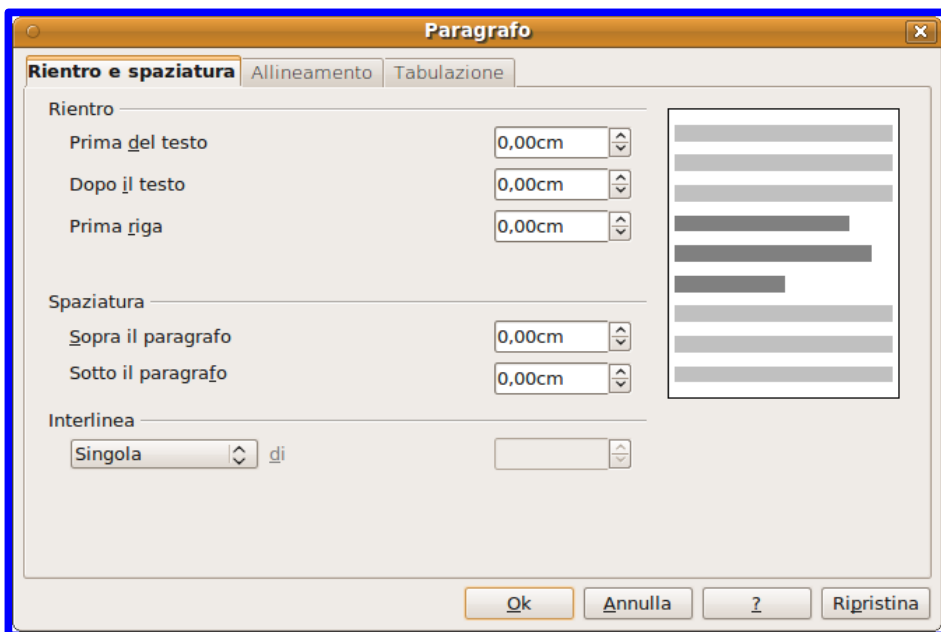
Paragrafo

Rientro e spaziatura | Allineamento | Tabulazione

Rientro
Prima del testo 0,00cm
Dopo il testo 0,00cm
Prima riga 0,00cm

Spaziatura
Sopra il paragrafo 0,00cm
Sotto il paragrafo 0,00cm

Interlinea
Singola di

Ok | Annulla | ? | Ripristina